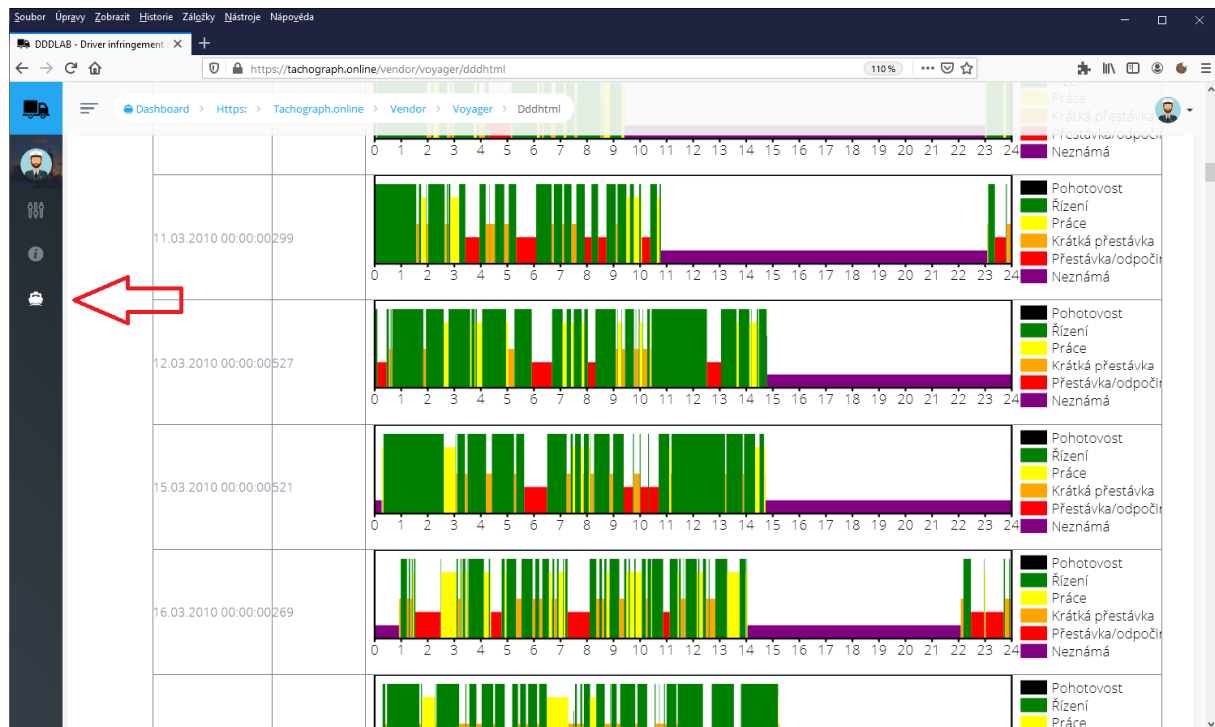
Soubor Úpravy Zobrazit Historie Záložky Nástroje Nápověda

DDDLAB - Driver infringement

https://tachograph.online/vendor/voyager/dddhtml 110 %

Dashboard > Https: > Tachograph.online > Vendor > Voyager > Dddhtml

Práce
Krátká přestávka
Přestávka/odpoči
Neznámá

0 1 2 3 4 5 6 7 8 9 10 11 12 13 14 15 16 17 18 19 20 21 22 23 24

| | | | |
|---|---|---|---|
| 11.03.2010 00:00:00 | 299 | 0 1 2 3 4 5 6 7 8 9 10 11 12 13 14 15 16 17 18 19 20 21 22 23 24 | Pohotovost Řízení Práce Krátká přestávka Přestávka/odpoči Neznámá |
| 12.03.2010 00:00:00 | 527 | 0 1 2 3 4 5 6 7 8 9 10 11 12 13 14 15 16 17 18 19 20 21 22 23 24 | Pohotovost Řízení Práce Krátká přestávka Přestávka/odpoči Neznámá |
| 15.03.2010 00:00:00 | 521 | 0 1 2 3 4 5 6 7 8 9 10 11 12 13 14 15 16 17 18 19 20 21 22 23 24 | Pohotovost Řízení Práce Krátká přestávka Přestávka/odpoči Neznámá |
| 16.03.2010 00:00:00 | 269 | 0 1 2 3 4 5 6 7 8 9 10 11 12 13 14 15 16 17 18 19 20 21 22 23 24 | Pohotovost Řízení Práce Krátká přestávka Přestávka/odpoči Neznámá |
| | | | Pohotovost Řízení Práce |